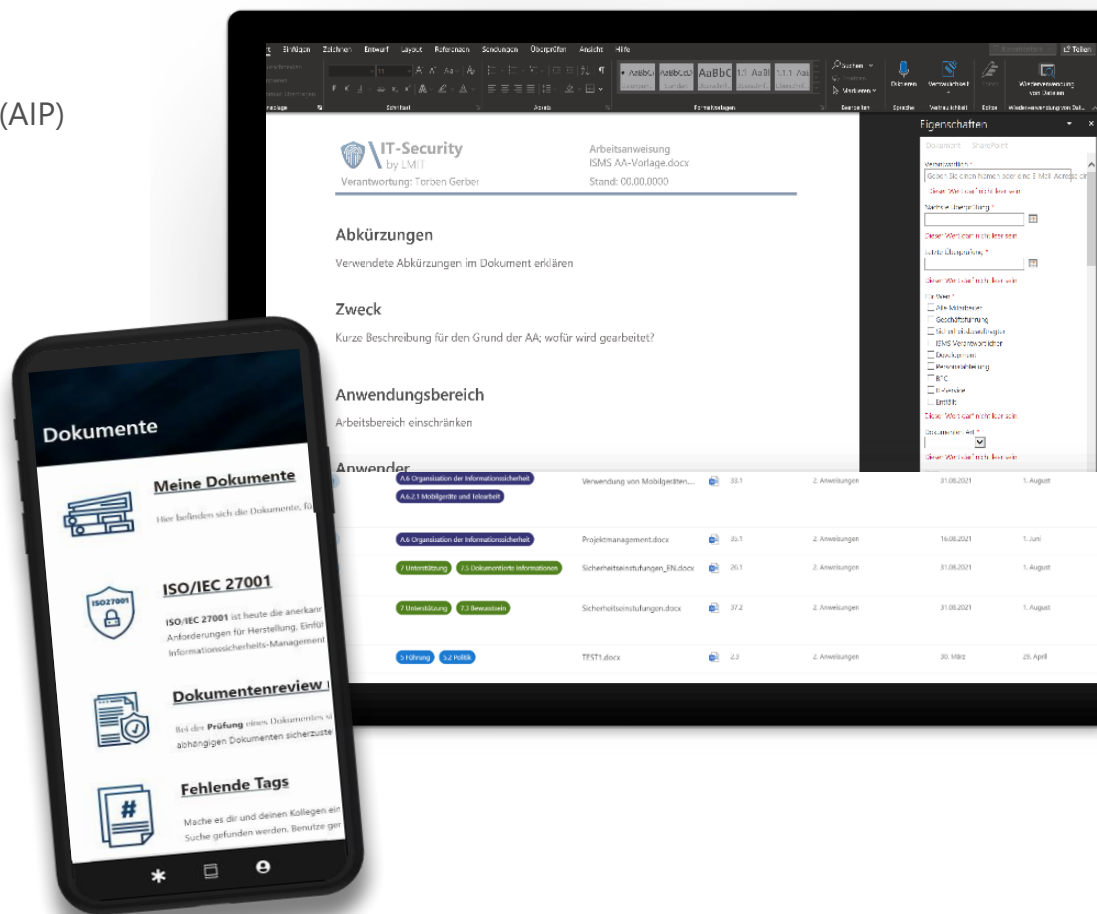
(AIP)

Einfügen Zeichnen Entwurf Layout Referenzen Sendungen Überprüfen Ansicht Hilfe

Teilen

AaBbCcDd AaBbCcDd AaBbC 1 AaBl 1.1 Aal

Schriftart Absatz Formatvorlagen Bearbeiten Sprache Vertraulichkeit Editor Wiederverwendung von Dat...

Diktieren Vertraulichkeit Editor Wiederverwendung von Dateien

Suchen Ersetzen Markieren

Eigenschaften

Dokument SharePoint

Verantwortlich *

Geben Sie einen Namen oder eine E-Mail-Adresse ein

Dieser Wert darf nicht leer sein.

Nächste Überprüfung *

Dieser Wert darf nicht leer sein.

Letzte Überprüfung *

Dieser Wert darf nicht leer sein.

Für Wen *

Alle Mitarbeiter
Geschäftsführung
Sicherheitsbeauftragte
ISMS Verantwortlicher
Developer
Personalabteilung
BTC
IT-Vertrieb
Einkauf

Dieser Wert darf nicht leer sein.

Dokumenten Art *

Dieser Wert darf nicht leer sein.

IT-Security by LMIT

Verantwortung: Torben Gerber

Arbeitsanweisung
ISMS AA-Vorlage.docx
Stand: 00.00.0000

Abkürzungen

Verwendete Abkürzungen im Dokument erklären

Zweck

Kurze Beschreibung für den Grund der AA; wofür wird gearbeitet?

Anwendungsbereich

Arbeitsbereich einschränken

Anwender

| | | | | | |
|---|---|---|---|---|---|
| A.6 Organisation der Informationssicherheit A.6.2.1 Mobilgeräte und Telearbeit | Verwendung von Mobilgeräten.... | 33.1 | 2. Anweisungen | 31.08.2021 | 1. August |
| A.6 Organisation der Informationssicherheit | Projektmanagement.docx | 35.1 | 2. Anweisungen | 16.08.2021 | 1. Juni |
| 7 Unterstützung 7.5 Dokumentierte Informationen | Sicherheitseinstufungen_EN.docx | 26.1 | 2. Anweisungen | 31.08.2021 | 1. August |
| 7 Unterstützung 7.3 Bewusstsein | Sicherheitseinstufungen.docx | 37.2 | 2. Anweisungen | 31.08.2021 | 1. August |
| 5 Führung 5.2 Politik | TEST1.docx | 2.3 | 2. Anweisungen | 30. März | 28. April |

Dokumente

Meine Dokumente

Hier befinden sich die Dokumente, fü

ISO/IEC 27001

ISO27001

ISO/IEC 27001 ist heute die anerkan Anforderungen für Herstellung, Einfü Informationssicherheits-Management

Dokumentenreview

Bei der Prüfung eines Dokumentes si abhängigen Dokumenten sicherzuste

Fehlende Tags

Mache es dir und deinen Kollegen ei Suche gefunden werden. Benutze ger